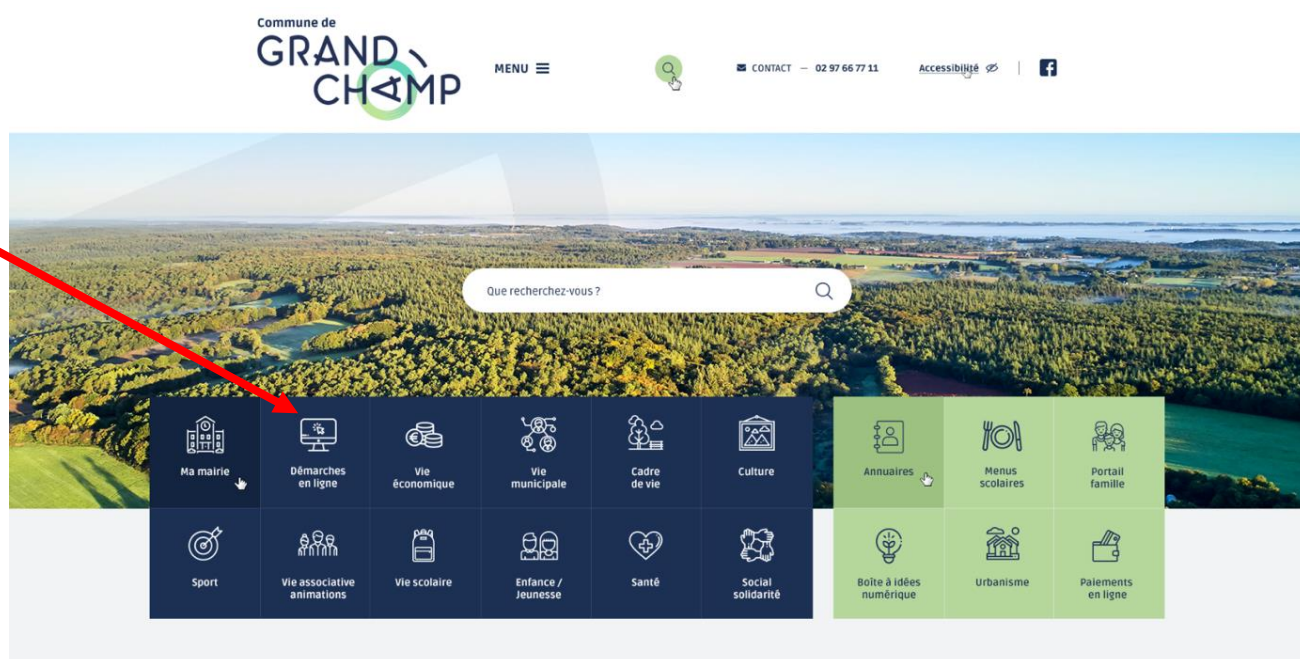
Commune de
GRAND CHAMP

MENU

CONTACT — 02 97 66 77 11

Accessibilité

Que recherchez-vous ?

Ma mairie

Démarches en ligne

Vie économique

Vie municipale

Cadre de vie

Culture

Annuaires

Menus scolaires

Portail famille

Sport

Vie associative animations

Vie scolaire

Enfance / Jeunesse

Santé

Social solidarité

Boîte à idées numérique

Urbanisme

Paiements en ligne